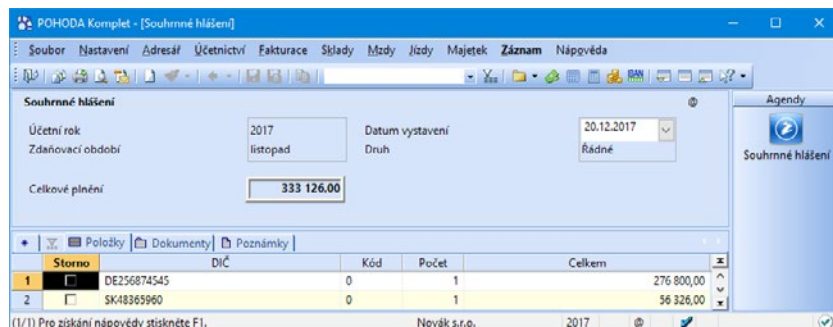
POHODA Komplet - [Souhrnné hlášení]

Soubor Nastavení Adresář Účetnictví Fakturace Sklady Mzdy Jízdy Majetek Záznam Nápověda

Souhrnné hlášení

Agendy

Účetní rok 2017
Zdaňovací období listopad
Datum vystavení 20.12.2017
Druh Řádné

Souhrnné hlášení

Celkové plnění 333 126.00

Položky Dokumenty Poznámky

| | Storno | DIČ | Kód | Počet | Celkem |
|---|---|---|---|---|---|
| 1 | | DE256874545 | 0 | 1 | 276 800,00 |
| 2 | | SK48365960 | 0 | 1 | 56 326,00 |

(1/1) Pro získání nápovědy stiskněte F1. Novák s.r.o. 2017